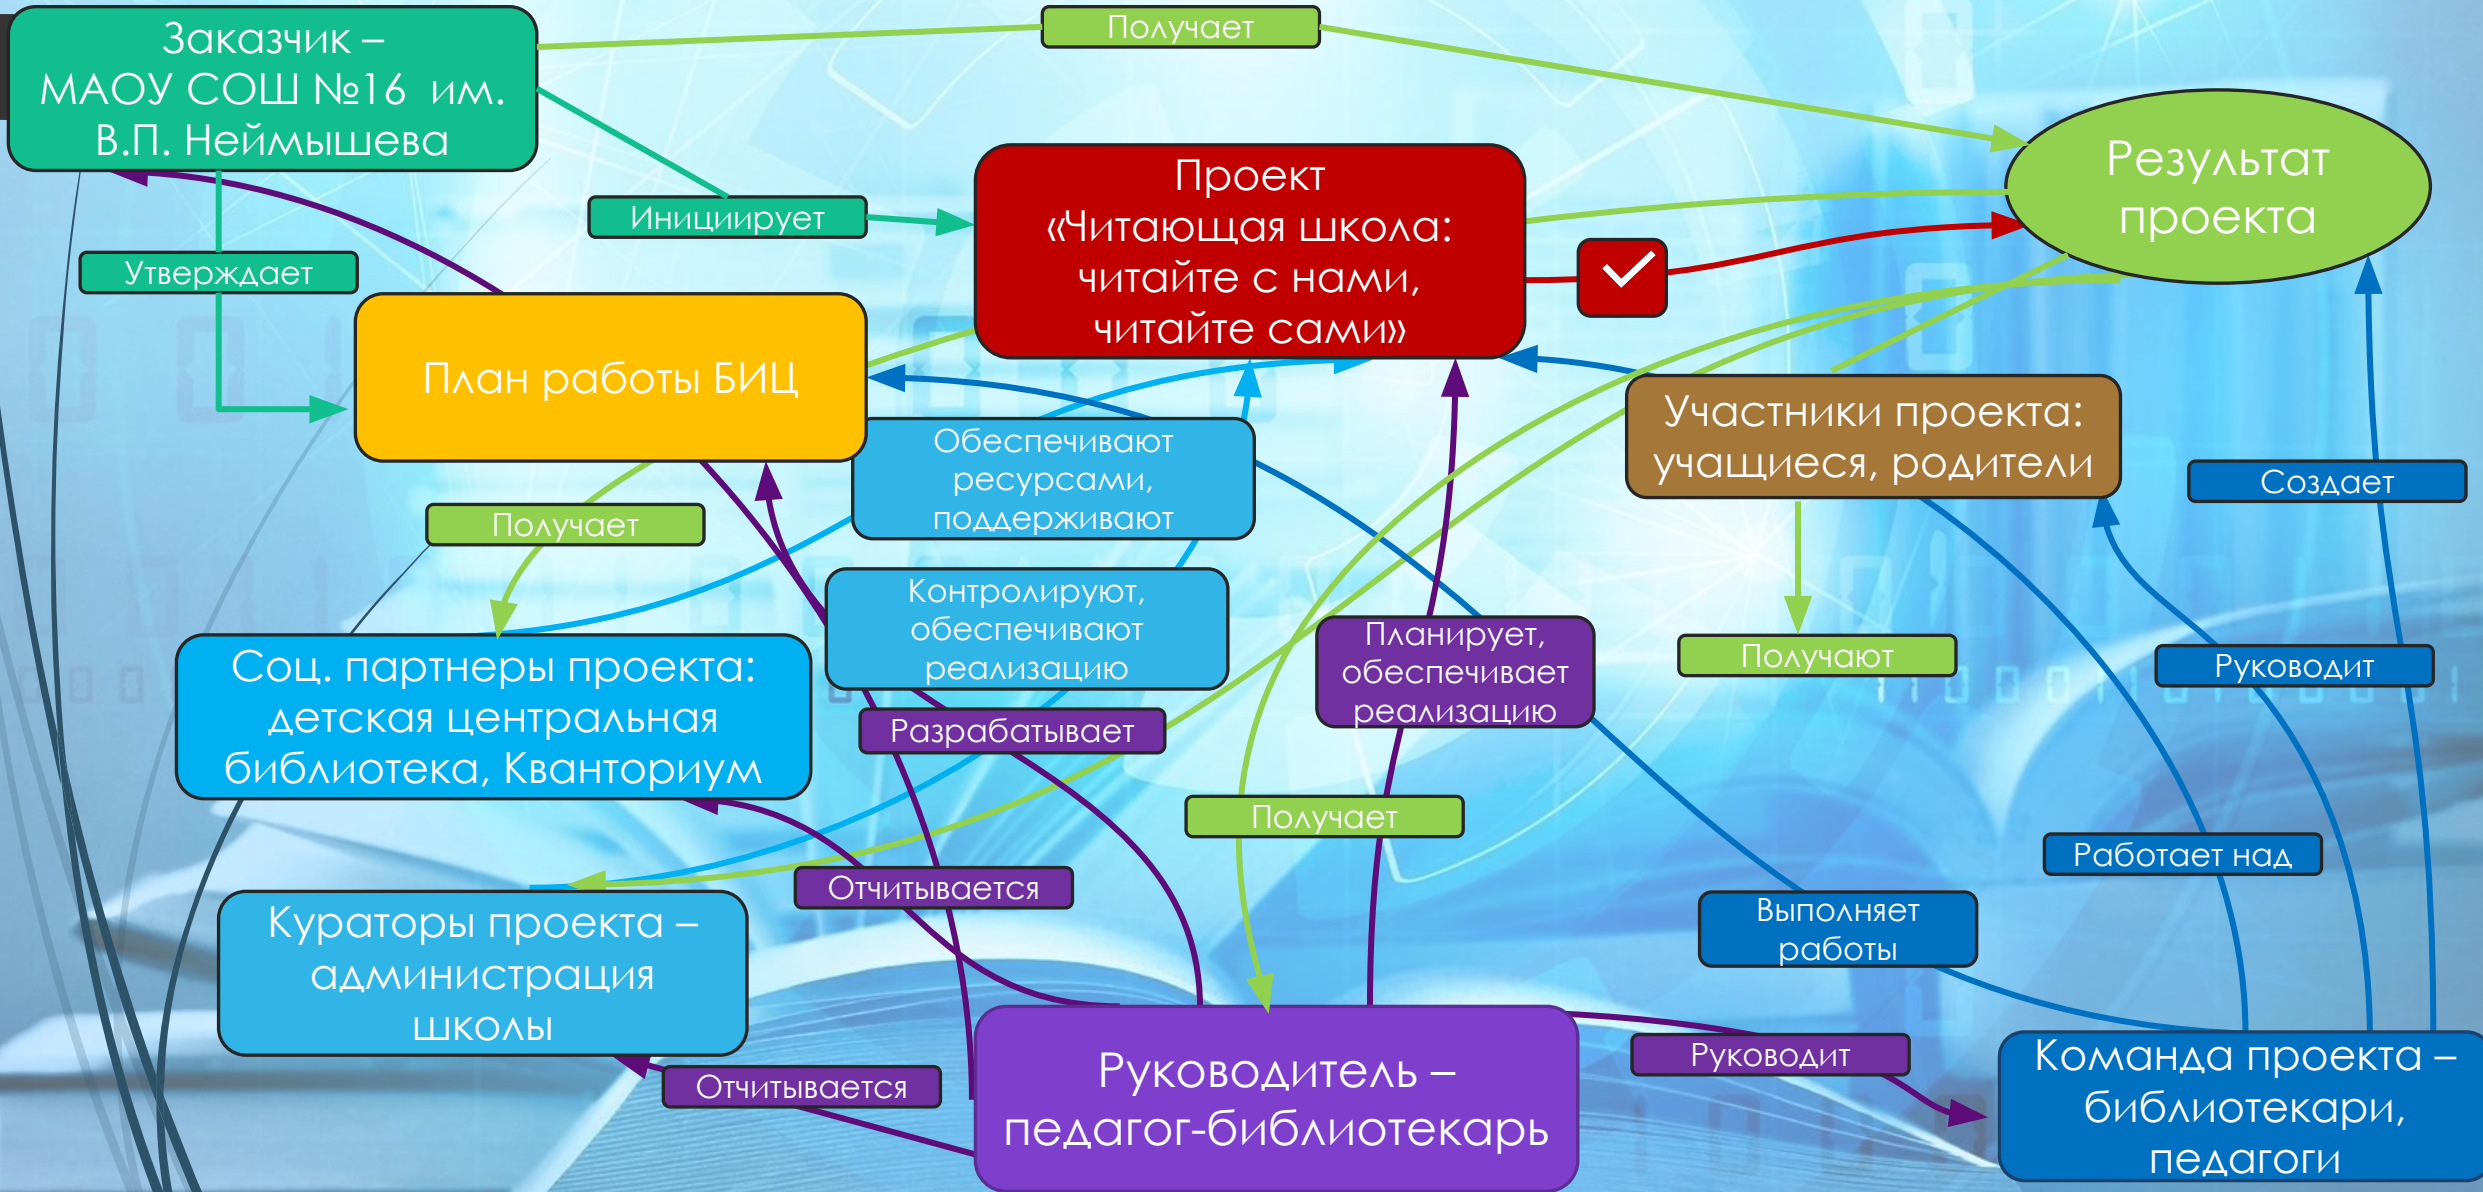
Заказчик – МАОУ СОШ №16 им. В.П. Неймышева

Получает

Результат проекта

Инициирует

Проект «Читающая школа: читайте с нами, читайте сами»

Утверждает

План работы БИЦ

Обеспечивают ресурсами, поддерживают

Участники проекта: учащиеся, родители

Создает

Получает

Контролируют, обеспечивают реализацию

Соц. партнеры проекта: детская центральная библиотека, Кванториум

Планирует, обеспечивает реализацию

Получают

Руководит

Разрабатывает

Получает

Работает над

Отчитывается

Выполняет работы

Кураторы проекта – администрация школы

Руководитель – педагог-библиотекарь

Руководит

Команда проекта – библиотекари, педагоги

Отчитывается